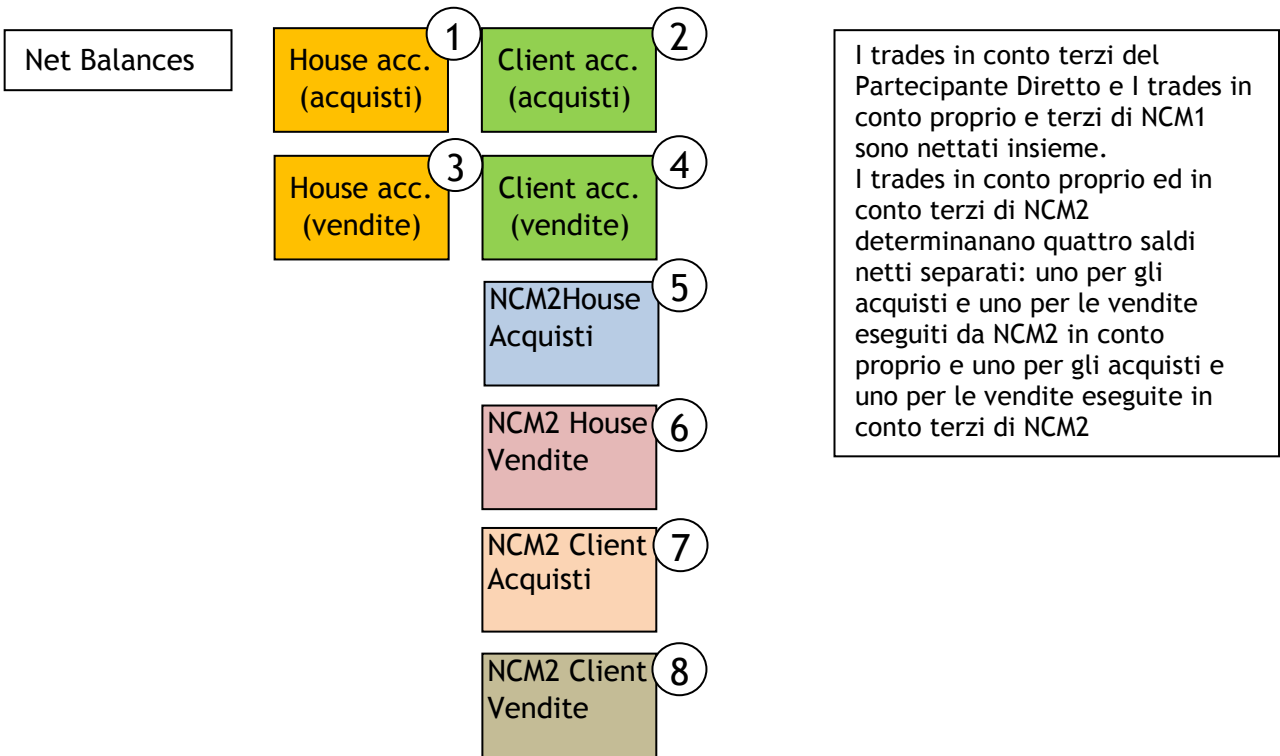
Net Balances

1
House acc. (acquisti)

2
Client acc. (acquisti)

3
House acc. (vendite)

4
Client acc. (vendite)

5
NCM2House Acquisti

6
NCM2 House Vendite

7
NCM2 Client Acquisti

8
NCM2 Client Vendite

I trades in conto terzi del Partecipante Diretto e I trades in conto proprio e terzi di NCM1 sono nettati insieme.
I trades in conto proprio ed in conto terzi di NCM2 determinanano quattro saldi netti separati: uno per gli acquisti e uno per le vendite eseguiti da NCM2 in conto proprio e uno per gli acquisti e uno per le vendite eseguite in conto terzi di NCM2